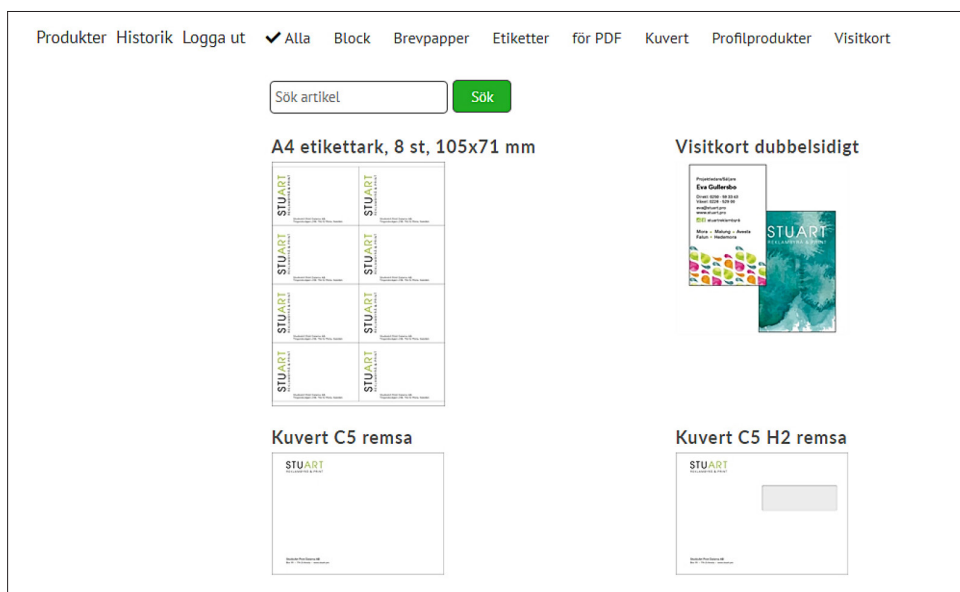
Produkter Historik Logga ut ✔ Alla Block Brevpapper Etiketter för PDF Kuvert Profilprodukter Visitkort

Sök artikel

Sök

A4 etikettark, 8 st, 105x71 mm

STUART STUART
STUART STUART
STUART STUART
STUART STUART

Visitkort dubbelsidigt

Projektledare/Säljare
Eva Gullersbo

Mora – Malung – Avesta
Falun – Hedemora

STUART
REKLAMBYRÅ & PRINT

Kuvert C5 remsa

STUART
REKLAMBYRÅ & PRINT

Kuvert C5 H2 remsa

STUART
REKLAMBYRÅ & PRINT